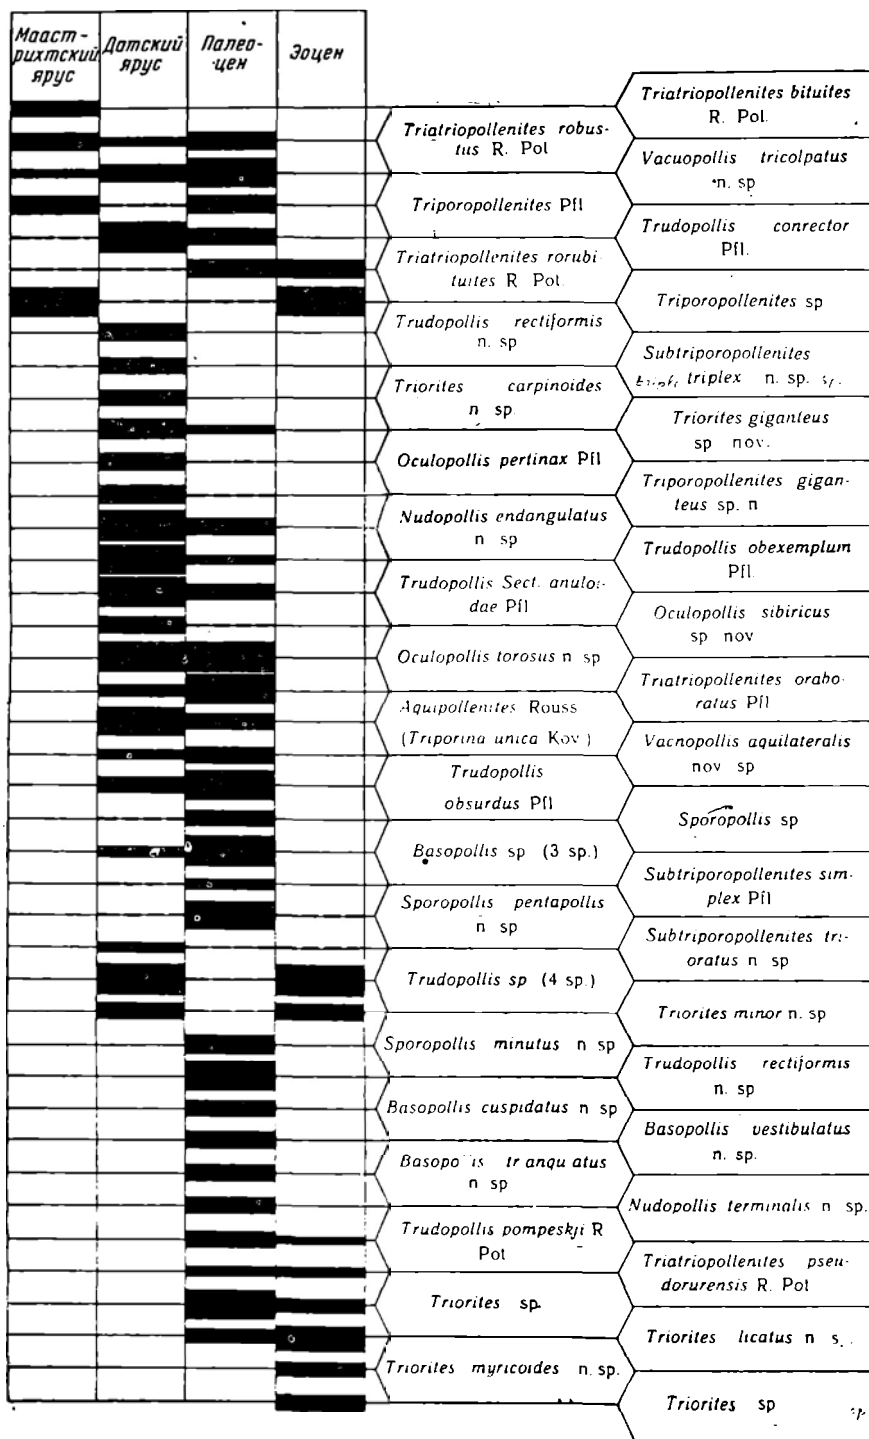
| Маастрихтский ярус | Датский ярус | Палеоцен | Эоцен |
|---|---|---|---|

Triatriopollenites robustus R. Pot

Triporopollenites Pfl

Triatriopollenites rorubituites R. Pot.

Trudopollis rectiformis n. sp

Triorites carpinoides n sp

Oculopollis pertinax Pfl

Nudopollis endangulatus n sp

Trudopollis Sect. anuloidae Pfl

Oculopollis torosus n sp

Aquipollenites Rouss (Triporina unica Kov.)

Trudopollis obsurdus Pfl

Basopollis sp (3 sp.)

Sporopollis pentapollis n sp

Trudopollis sp (4 sp.)

Sporopollis minutus n sp

Basopollis cuspidatus n sp

Basopo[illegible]is tr anqu atus n sp

Trudopollis pompeskji R Pot

Triorites sp.

Triorites myricoides n. sp.

Triatriopollenites bituites R. Pol.

Vacuopollis tricolpatus n. sp

Trudopollis conrector Pfl.

Triporopollenites sp

Subtriporopollenites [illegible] triplex n. sp. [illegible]

Triorites giganteus sp nov.

Triporopollenites giganteus sp. n

Trudopollis obexemplum Pfl.

Oculopollis sibiricus sp nov

Triatriopollenites oraboratus Pfl

Vacnopollis aquilateralis nov sp

Sporopollis sp

Subtriporopollenites simplex Pfl

Subtriporopollenites trioratus n sp

Triorites minor n. sp

Trudopollis rectiformis n. sp

Basopollis vestibulatus n. sp.

Nudopollis terminalis n sp.

Triatriopollenites pseudorurensis R. Pot

Triorites licatus n s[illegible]

Triorites sp